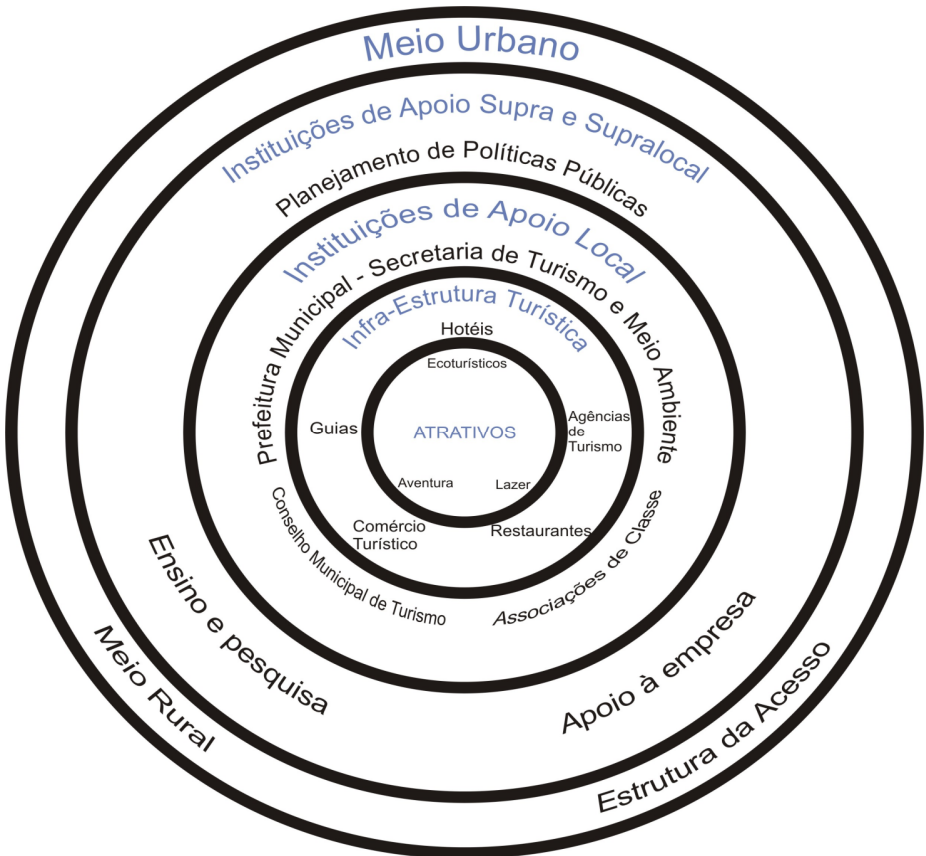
Meio Urbano

Instituições de Apoio Supra e Supralocal

Planejamento de Políticas Públicas

Instituições de Apoio Local

Prefeitura Municipal - Secretaria de Turismo e Meio Ambiente

Infra-Estrutura Turística

Hotéis

Ecoturísticos

Guias

ATRATIVOS

Agências de Turismo

Aventura

Lazer

Comércio Turístico

Restaurantes

Conselho Municipal de Turismo

Associações de Classe

Ensino e pesquisa

Apoio à empresa

Meio Rural

Estrutura da Acesso